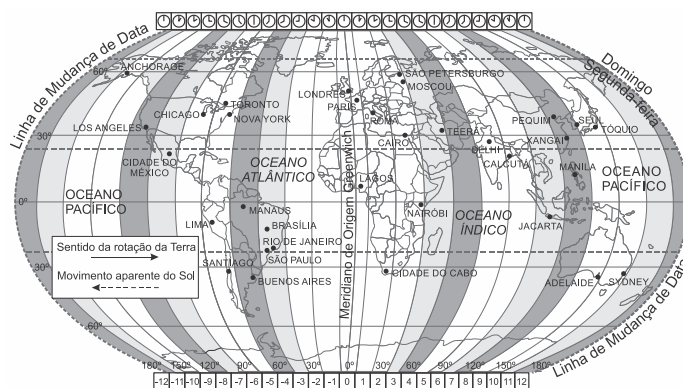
Linha de Mudança de Data
Domingo
Segunda-feira
ANCHORAGE
60°
CHICAGO
TORONTO
NOVA YORK
LOS ANGELES
30°
CIDADE DO MÉXICO
OCEANO PACÍFICO
0°
LIMA
MANAUS
BRASÍLIA
RIO DE JANEIRO
SÃO PAULO
SANTIAGO
BUENOS AIRES
30°
60°
OCEANO ATLÂNTICO
LONDRES
PARIS
ROMA
CAIRO
LAGOS
NAIRÓBI
CIDADE DO CABO
SÃO PETERSBURGO
MOSCOU
TEERÃ
DELHI
CALCUTÁ
OCEANO ÍNDICO
PEQUIM
XANGAI
SEUL
TÓQUIO
MANILA
OCEANO PACÍFICO
JACARTA
ADELAIDE
SYDNEY
Meridiano de Origem Greenwich
Sentido da rotação da Terra
Movimento aparente do Sol
Linha de Mudança de Data
180° 150° 120° 90° 60° 30° 0° 30° 60° 90° 120° 150° 180°
-12 -11 -10 -9 -8 -7 -6 -5 -4 -3 -2 -1 0 1 2 3 4 5 6 7 8 9 10 11 12